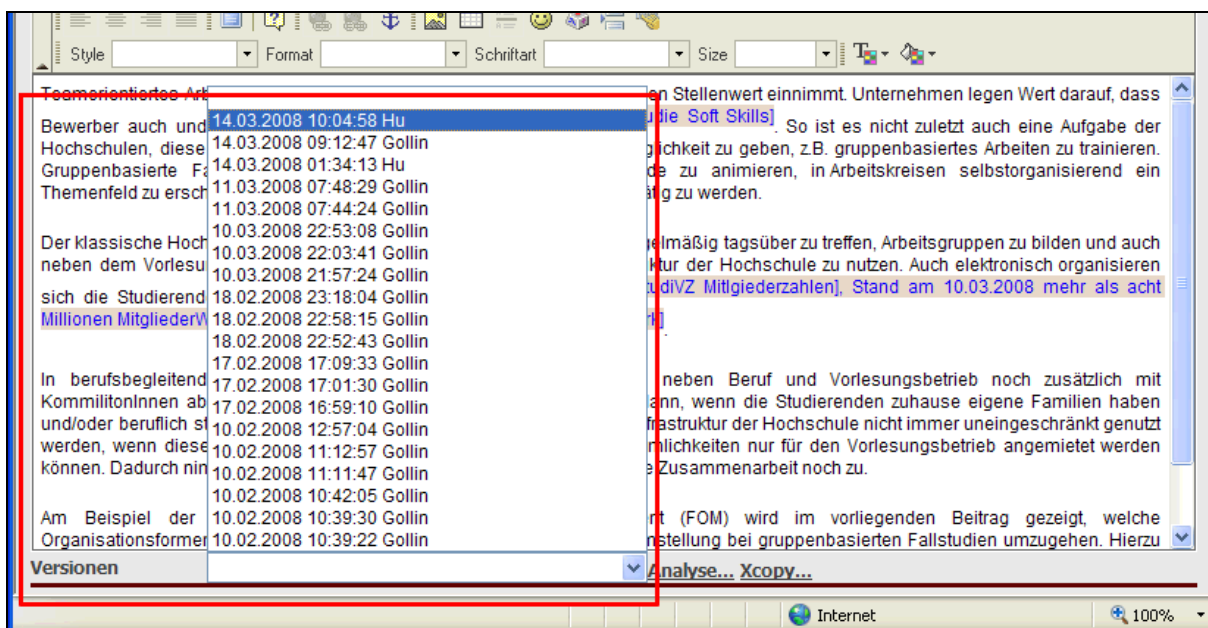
Style | Format | Schriftart | Size

Teamorientiertes Arb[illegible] en Stellenwert einnimmt. Unternehmen legen Wert darauf, dass

Bewerber auch und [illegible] udie Soft Skills]. So ist es nicht zuletzt auch eine Aufgabe der Hochschulen, diese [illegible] glichkeit zu geben, z.B. gruppenbasiertes Arbeiten zu trainieren. Gruppenbasierte Fa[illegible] de zu animieren, in Arbeitskreisen selbstorganisierend ein Themenfeld zu ersch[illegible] ätig zu werden.

Der klassische Hoch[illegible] gelmäßig tagsüber zu treffen, Arbeitsgruppen zu bilden und auch neben dem Vorlesu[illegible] ktur der Hochschule zu nutzen. Auch elektronisch organisieren sich die Studierend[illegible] udiVZ Mitgliederzahlen], Stand am 10.03.2008 mehr als acht Millionen MitgliederW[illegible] rk]

In berufsbegleitend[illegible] neben Beruf und Vorlesungsbetrieb noch zusätzlich mit KommilitonInnen ab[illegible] ann, wenn die Studierenden zuhause eigene Familien haben und/oder beruflich st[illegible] frastruktur der Hochschule nicht immer uneingeschränkt genutzt werden, wenn diese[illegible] mlichkeiten nur für den Vorlesungsbetrieb angemietet werden können. Dadurch nin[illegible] e Zusammenarbeit noch zu.

Am Beispiel der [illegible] rt (FOM) wird im vorliegenden Beitrag gezeigt, welche Organisationsformen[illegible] nstellung bei gruppenbasierten Fallstudien umzugehen. Hierzu

14.03.2008 10:04:58 Hu
14.03.2008 09:12:47 Gollin
14.03.2008 01:34:13 Hu
11.03.2008 07:48:29 Gollin
11.03.2008 07:44:24 Gollin
10.03.2008 22:53:08 Gollin
10.03.2008 22:03:41 Gollin
10.03.2008 21:57:24 Gollin
18.02.2008 23:18:04 Gollin
18.02.2008 22:58:15 Gollin
18.02.2008 22:52:43 Gollin
17.02.2008 17:09:33 Gollin
17.02.2008 17:01:30 Gollin
17.02.2008 16:59:10 Gollin
10.02.2008 12:57:04 Gollin
10.02.2008 11:12:57 Gollin
10.02.2008 11:11:47 Gollin
10.02.2008 10:42:05 Gollin
10.02.2008 10:39:30 Gollin
10.02.2008 10:39:22 Gollin

Versionen | Analyse... Xcopy...

Internet | 100%